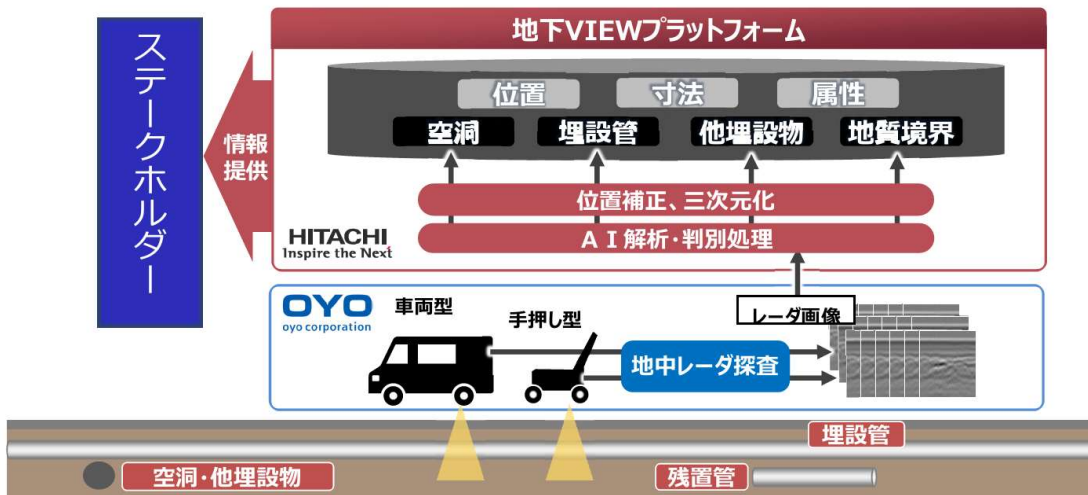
ステークホルダー

情報提供

地下VIEWプラットフォーム

位置 寸法 属性

空洞 埋設管 他埋設物 地質境界

位置補正、三次元化

ＡＩ解析・判別処理

HITACHI
Inspire the Next

OYO
oyo corporation

車両型

手押し型

レーダ画像

地中レーダ探査

埋設管

空洞・他埋設物

残置管